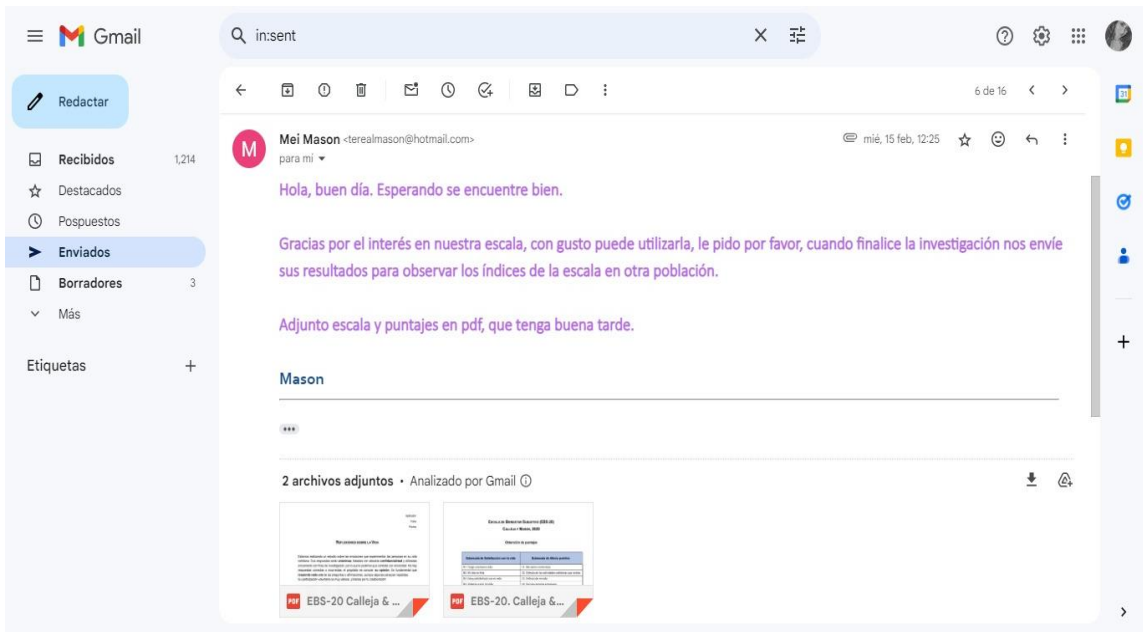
Gmail

in:sent

Redactar

Recibidos 1.214
Destacados
Pospuestos
Enviados
Borradores 3
Más

Etiquetas +

6 de 16

Mei Mason <terealmason@hotmail.com>
para mí

mié, 15 feb, 12:25

Hola, buen día. Esperando se encuentre bien.

Gracias por el interés en nuestra escala, con gusto puede utilizarla, le pido por favor, cuando finalice la investigación nos envíe sus resultados para observar los índices de la escala en otra población.

Adjunto escala y puntajes en pdf, que tenga buena tarde.

Mason

2 archivos adjuntos • Analizado por Gmail

Reflexiones sobre la Vida

Escala de Bienestar Subjetivo (EBS-20)

PDF EBS-20 Calleja & ...

PDF EBS-20. Calleja &...